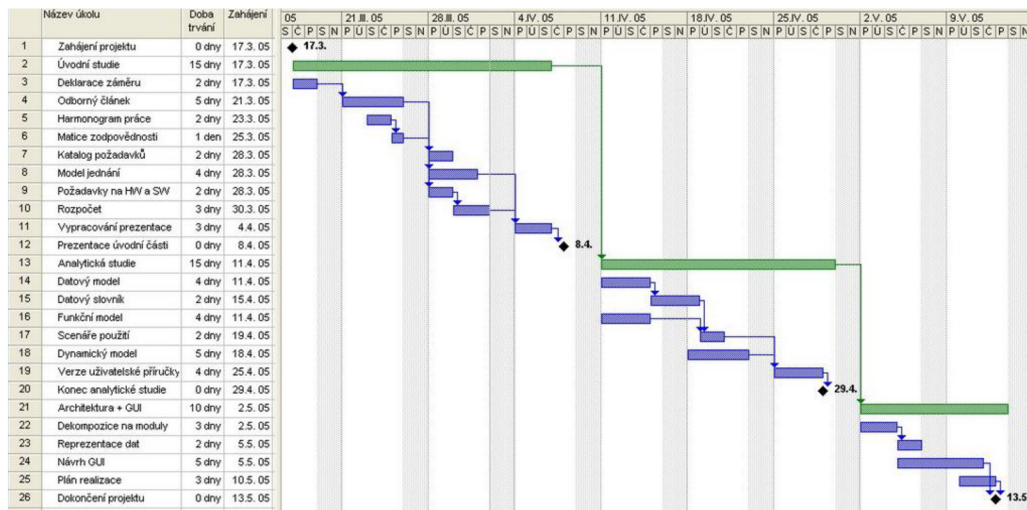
| | Název úkolu | Doba trvání | Zahájení |
|---|---|---|---|
| 1 | Zahájení projektu | 0 dny | 17.3. 05 |
| 2 | Úvodní studie | 15 dny | 17.3. 05 |
| 3 | Deklarace záměru | 2 dny | 17.3. 05 |
| 4 | Odborný článek | 5 dny | 21.3. 05 |
| 5 | Harmonogram práce | 2 dny | 23.3. 05 |
| 6 | Matice zodpovědnosti | 1 den | 25.3. 05 |
| 7 | Katalog požadavků | 2 dny | 28.3. 05 |
| 8 | Model jednání | 4 dny | 28.3. 05 |
| 9 | Požadavky na HW a SW | 2 dny | 28.3. 05 |
| 10 | Rozpočet | 3 dny | 30.3. 05 |
| 11 | Vypracování prezentace | 3 dny | 4.4. 05 |
| 12 | Prezentace úvodní části | 0 dny | 8.4. 05 |
| 13 | Analytická studie | 15 dny | 11.4. 05 |
| 14 | Datový model | 4 dny | 11.4. 05 |
| 15 | Datový slovník | 2 dny | 15.4. 05 |
| 16 | Funkční model | 4 dny | 11.4. 05 |
| 17 | Scénáře použití | 2 dny | 19.4. 05 |
| 18 | Dynamický model | 5 dny | 18.4. 05 |
| 19 | Verze uživatelské příručky | 4 dny | 25.4. 05 |
| 20 | Konec analytické studie | 0 dny | 29.4. 05 |
| 21 | Architektura + GUI | 10 dny | 2.5. 05 |
| 22 | Dekompozice na moduly | 3 dny | 2.5. 05 |
| 23 | Reprezentace dat | 2 dny | 5.5. 05 |
| 24 | Návrh GUI | 5 dny | 5.5. 05 |
| 25 | Plán realizace | 3 dny | 10.5. 05 |
| 26 | Dokončení projektu | 0 dny | 13.5. 05 |

05 | 21.III. 05 | 28.III. 05 | 4.IV. 05 | 11.IV. 05 | 18.IV. 05 | 25.IV. 05 | 2.V. 05 | 9.V. 05
S Č P S N P Ú S Č P S N P Ú S Č P S N P Ú S Č P S N P Ú S Č P S N P Ú S Č P S N P Ú S Č P S N P Ú S Č P S N P Ú S Č P S

17.3.
8.4.
29.4.
13.5